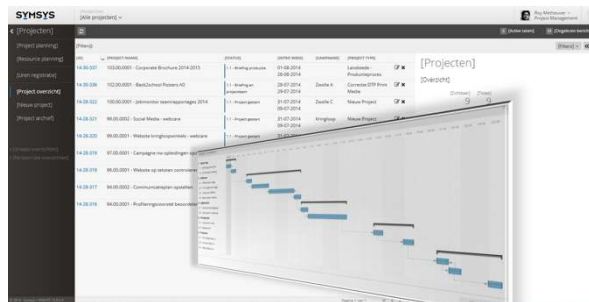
SYMSYS

[Alle projecten]

Roy Methouwer
Project Management

[Projecten]

[Project planning]

[Resource planning]

[Uren registratie]

[Project overzicht]

[Nieuw project]

[Project archief]

[Filters]

| NR | PROJECT NAAM | STATUS | DATUM | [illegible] | PROJECT TYPE |
|---|---|---|---|---|---|
| 14-30-337 | 103.00.0001 - Corporate Brochure 2014-2015 | 1.1 - Briefing producte | 01-08-2014 28-08-2014 | | Landelijke Productieproces |
| 14-30-336 | 102.00.0001 - Back2school Posters A0 | 1.1 - Briefing en projectplan | 28-07-2014 29-07-2014 | Zwolle 4 | Correctie DTP Print Media |
| 14-28-322 | 100.00.0001 - Jobmonitor teamreportages 2014 | 1.1 - Project gestart | 21-07-2014 09-07-2014 | Zwolle C | Nieuw Project |
| 14-28-321 | 99.00.0002 - Social Media - webcare | 1.1 - Project gestart | 21-07-2014 09-07-2014 | Kringloop | Nieuw Project |
| 14-28-320 | 99.00.0001 - Website kringloopwinkels - webcare | 1.1 - Project gestart | | | |
| 14-28-319 | 97.00.0001 - Campagne nw opleidingen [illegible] | | | | |
| 14-28-318 | 95.00.0001 - Website op netzien commissie | | | | |
| 14-28-317 | 94.00.0002 - Communicatieplan opstellen | | | | |
| 14-28-316 | 94.00.0001 - Profileringsconcept bezoekers | | | | |

[Projecten]

[Overzicht]

9 9